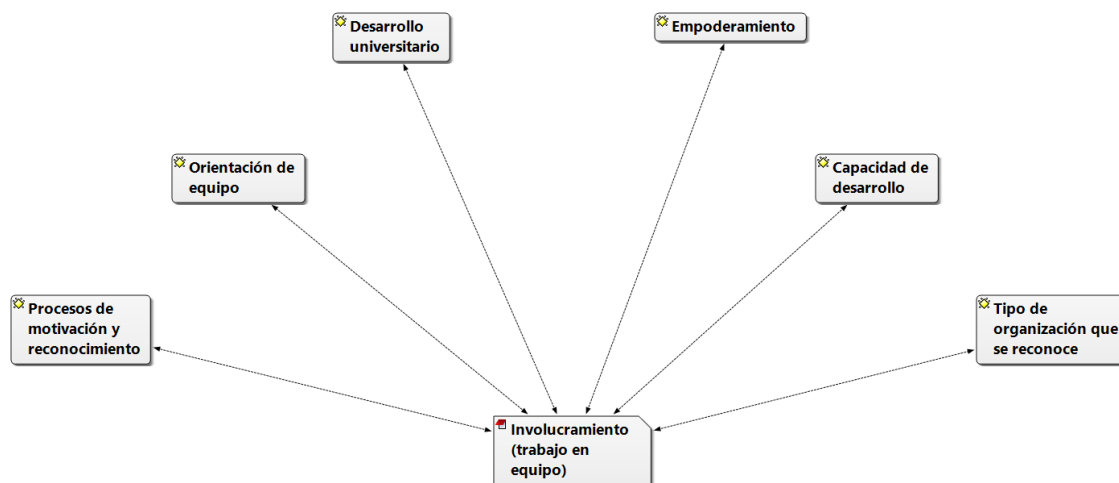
Desarrollo universitario

Empoderamiento

Orientación de equipo

Capacidad de desarrollo

Procesos de motivación y reconocimiento

Tipo de organización que se reconoce

Involucramiento (trabajo en equipo)